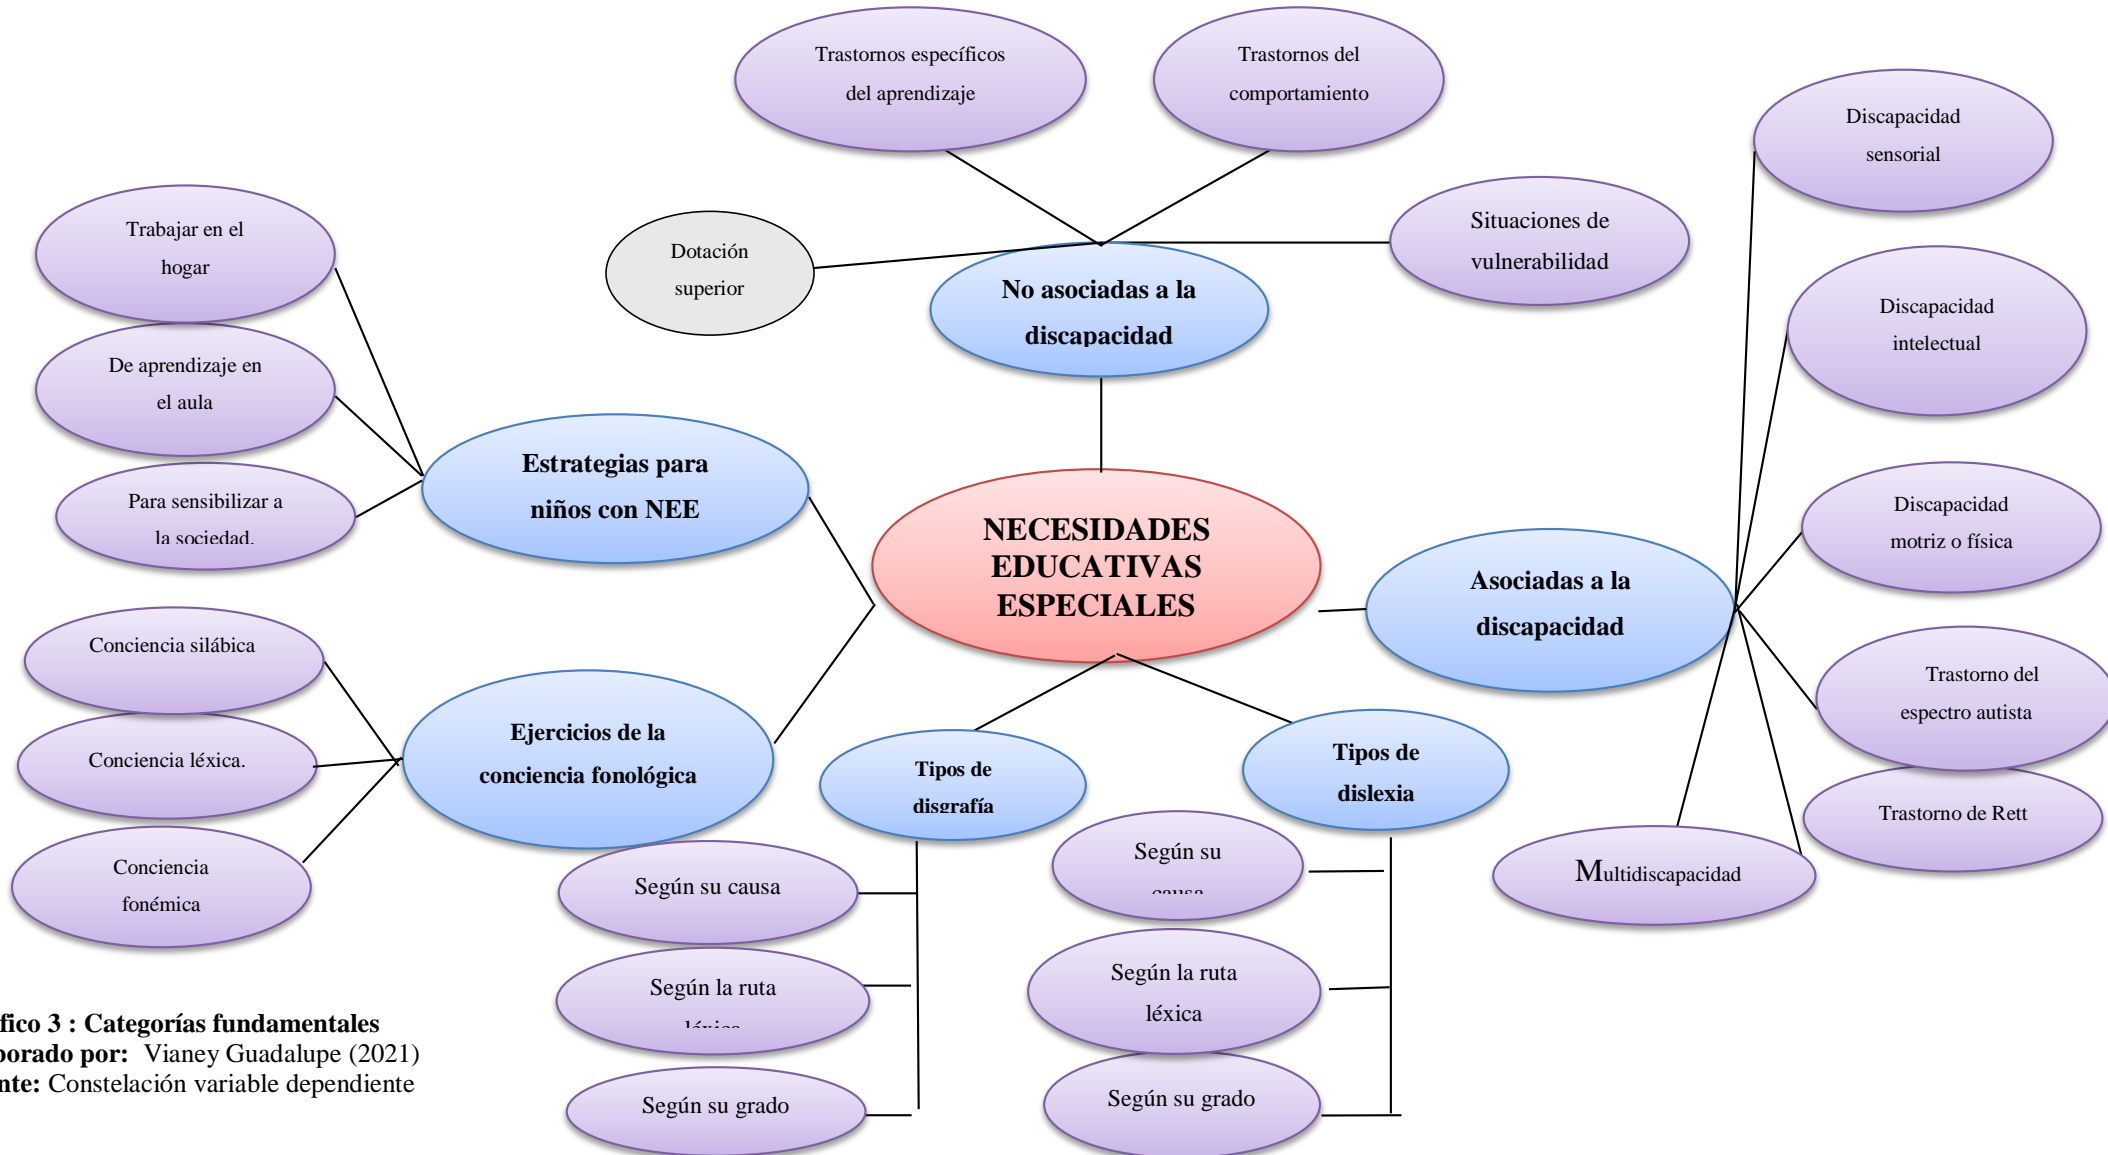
Trastornos específicos del aprendizaje

Trastornos del comportamiento

Discapacidad sensorial

Trabajar en el hogar

Dotación superior

Situaciones de vulnerabilidad

No asociadas a la discapacidad

Discapacidad intelectual

De aprendizaje en el aula

Estrategias para niños con NEE

Para sensibilizar a la sociedad.

NECESIDADES EDUCATIVAS ESPECIALES

Discapacidad motriz o física

Asociadas a la discapacidad

Conciencia silábica

Trastorno del espectro autista

Conciencia léxica.

Ejercicios de la conciencia fonológica

Tipos de disgrafía

Tipos de dislexia

Trastorno de Rett

Conciencia fonémica

Según su causa

Según su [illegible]

Multidiscapacidad

Según la ruta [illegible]

Según la ruta léxica

Según su grado

Según su grado

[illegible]fico 3 : Categorías fundamentales
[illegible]borado por: Vianey Guadalupe (2021)
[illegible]nte: Constelación variable dependiente